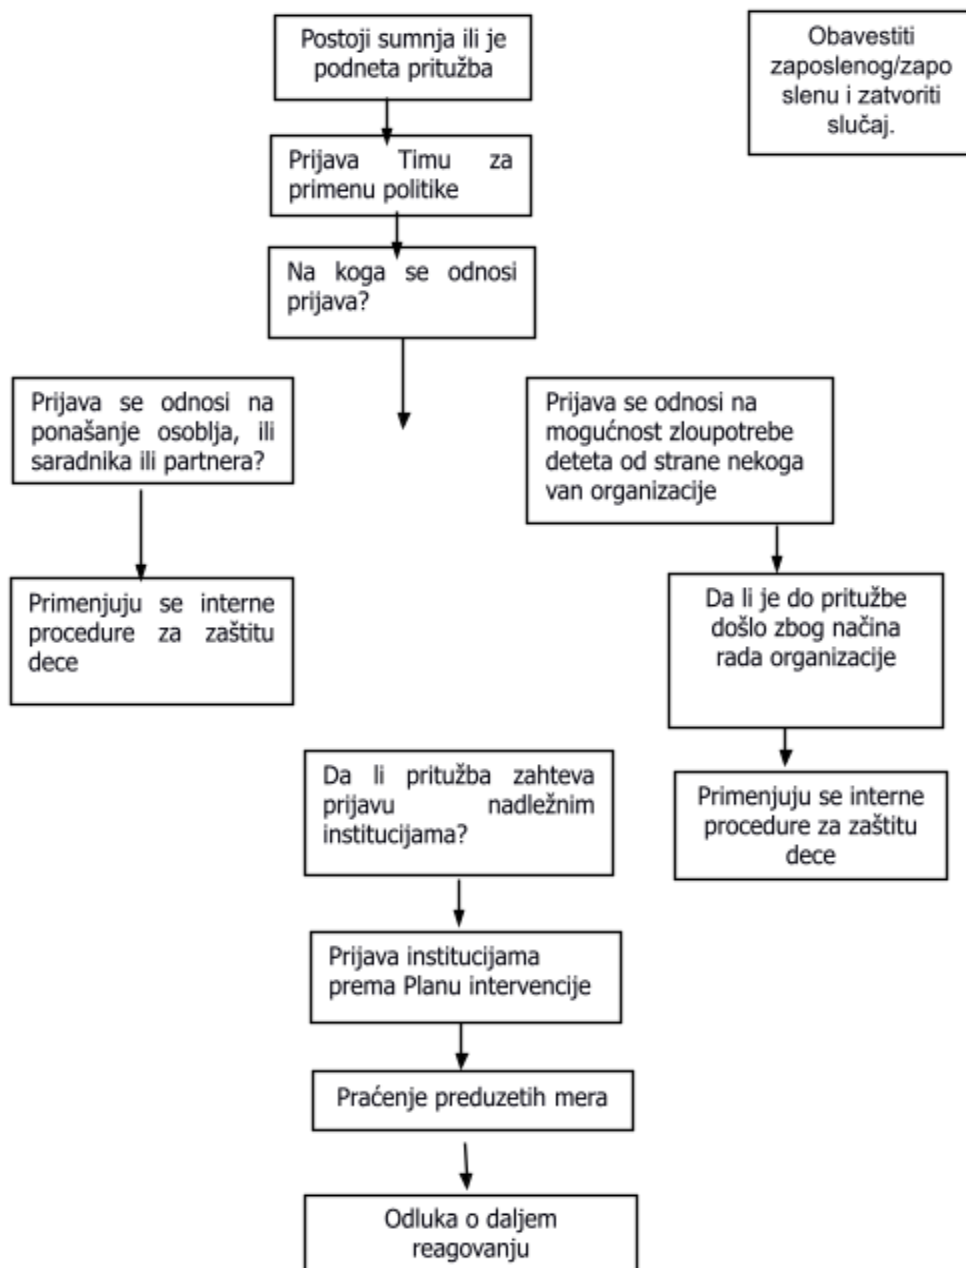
Postoji sumnja ili je podneta pritužba

Obavestiti zaposlenog/zaposlenu i zatvoriti slučaj.

Prijava Timu za primenu politike

Na koga se odnosi prijava?

Prijava se odnosi na ponašanje osoblja, ili saradnika ili partnera?

Primenjuju se interne procedure za zaštitu dece

Prijava se odnosi na mogućnost zloupotrebe deteta od strane nekoga van organizacije

Da li je do pritužbe došlo zbog načina rada organizacije

Primenjuju se interne procedure za zaštitu dece

Da li pritužba zahteva prijavu nadležnim institucijama?

Prijava institucijama prema Planu intervencije

Praćenje preduzetih mera

Odluka o daljem reagovanju